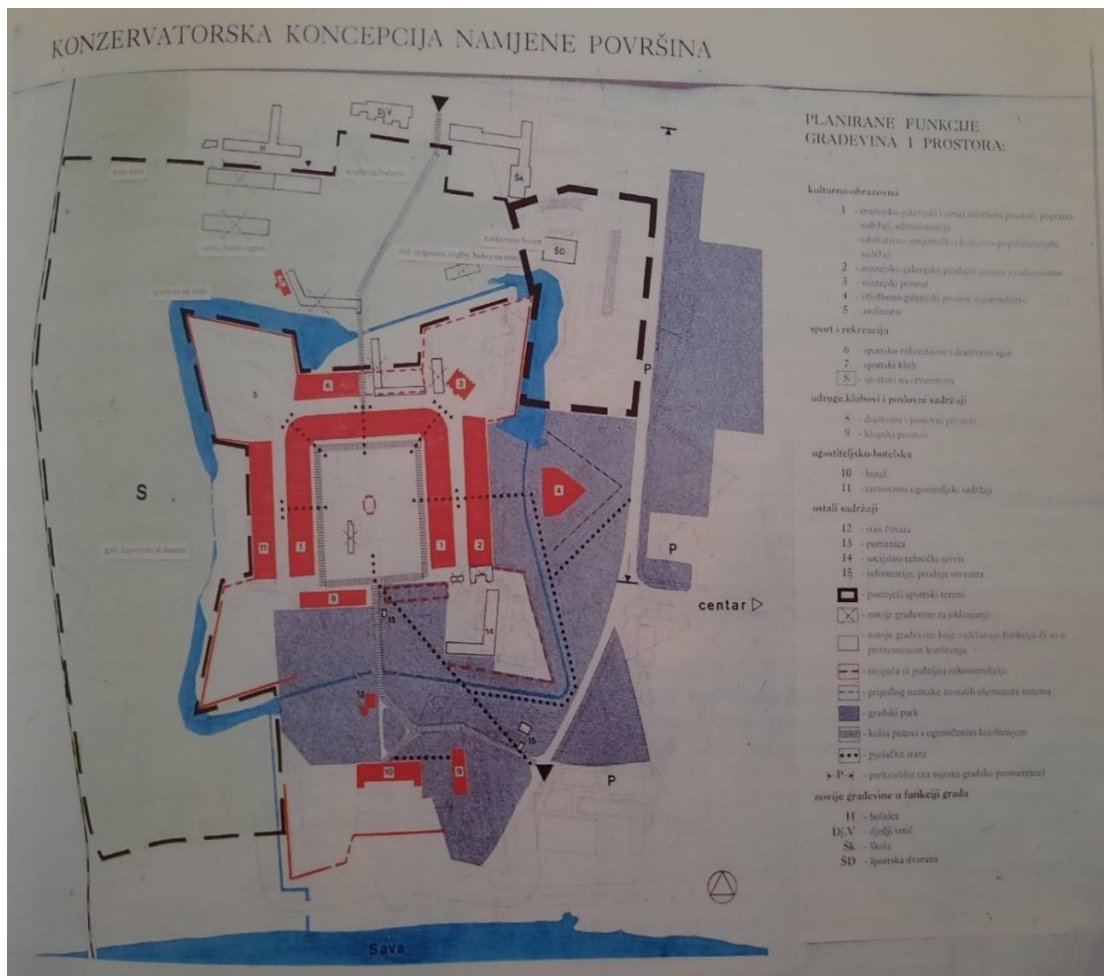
KONZERVATORSKA KONCEPCIJA NAMJENE POVRŠINA

PLANIRANE FUNKCIJE GRAĐEVINA I PROSTORA:

kulturno-obrazovna

1 - muzejsko-galerijski i ostali izložbeni prostori, popratni sadržaji, administracija
- edukativno-znanstveni i kulturno-popularizacijski sadržaji
2 - muzejsko-galerijske prodaje zemlje s radionicama
3 - muzejski prostor
4 - izložbeno-galerijski prostor, ugostiteljstvo
5 - amfiteatar

sport i rekreacija

6 - sportsko-rekreativne i društvene igre
7 - sportski klub
S - sportovi na otvorenom

udruge,klubovi i poslovni sadržaji

8 - društveni i poslovni prostori
9 - klupski prostori

ugostiteljsko-hotelska

10 - hotel
11 - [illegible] ugostiteljski sadržaji

ostali sadržaji

12 - stan čuvara
13 - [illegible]
14 - socijalno-tehnički servis
15 - informacije, prodaja suvenira

- postojeći sportski tereni
- novije građevine za uklanjanje
- novije građevine koje zadržavaju funkciju ili se s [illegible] korištenjem
- moguća ili početna rekonstrukcija
- prijedlog naznake nestalih elemenata sustava
- gradski park
- kolni putovi s ograničenim korištenjem
- pješačke staze
P - parkirališta (na mjestu gradske prometnice)

novije građevine u funkciji grada

H - bolnica
Dj.V - dječji vrtić
Šk - škola
ŠD - športska dvorana

H
Dj.V
Šk
ŠD
S
P
P
P
centar
Sava
1
1
2
3
4
5
6
8
9
10
11
12
13
14
15